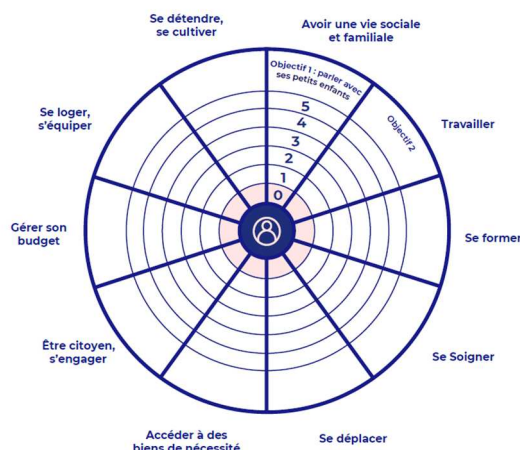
Se détendre, se cultiver

Avoir une vie sociale et familiale

Objectif 1 : parler avec ses petits enfants

5
4
3
2
1
0

Objectif 2

Travailler

Se former

Se Soigner

Se déplacer

Accéder à des biens de nécessité

Être citoyen, s'engager

Gérer son budget

Se loger, s'équiper